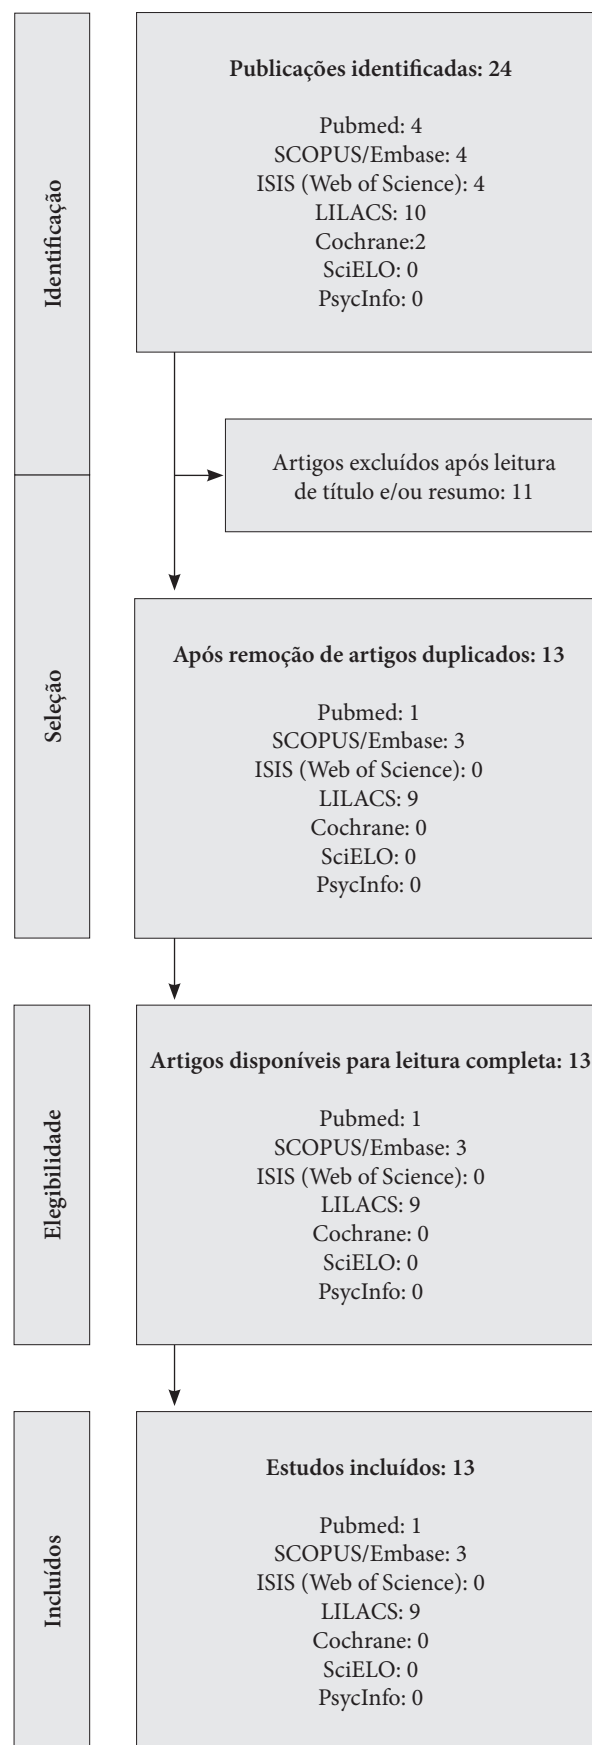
Identificação

Publicações identificadas: 24

Pubmed: 4
SCOPUS/Embase: 4
ISIS (Web of Science): 4
LILACS: 10
Cochrane:2
SciELO: 0
PsycInfo: 0

Artigos excluídos após leitura de título e/ou resumo: 11

Seleção

Após remoção de artigos duplicados: 13

Pubmed: 1
SCOPUS/Embase: 3
ISIS (Web of Science): 0
LILACS: 9
Cochrane: 0
SciELO: 0
PsycInfo: 0

Elegibilidade

Artigos disponíveis para leitura completa: 13

Pubmed: 1
SCOPUS/Embase: 3
ISIS (Web of Science): 0
LILACS: 9
Cochrane: 0
SciELO: 0
PsycInfo: 0

Incluídos

Estudos incluídos: 13

Pubmed: 1
SCOPUS/Embase: 3
ISIS (Web of Science): 0
LILACS: 9
Cochrane: 0
SciELO: 0
PsycInfo: 0